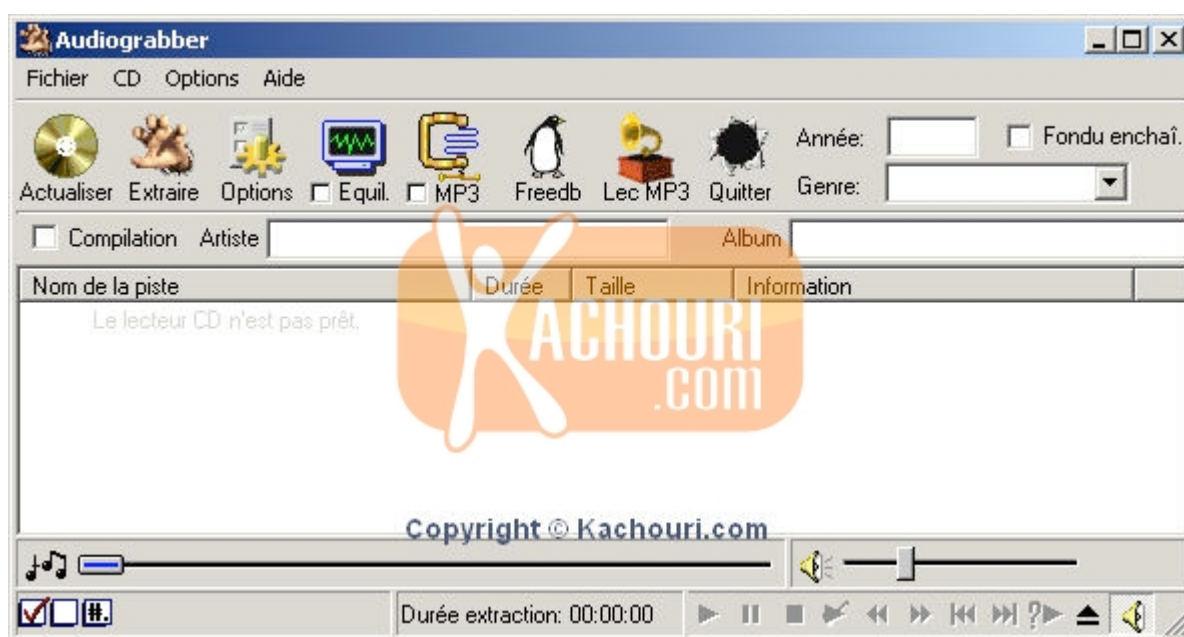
Audiograbber

Fichier CD Options Aide

Actualiser Extraire Options Equil. MP3 Freedb Lec MP3 Quitter

Année:

Fondu enchaî.

Genre:

Compilation Artiste

Album

| Nom de la piste | Durée | Taille | Information |
|---|---|---|---|
| Le lecteur CD n'est pas prêt. | | | |

KACHOURI .com

Copyright © Kachouri.com

Durée extraction: 00:00:00